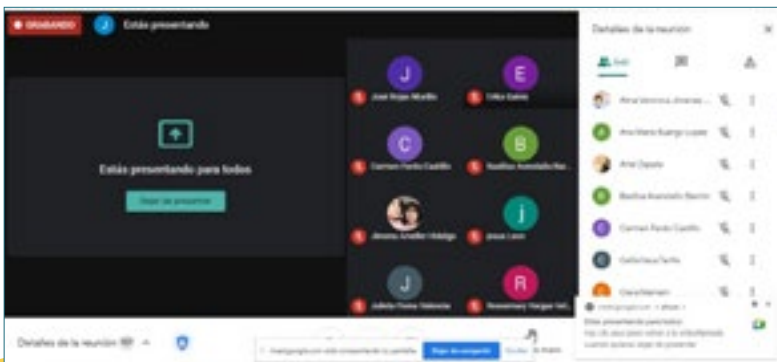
GRABANDO

J Estás presentando

Estás presentando para todos

Dejar de presentar

J José Rojas Murillo

E Erika Gómez

C Carmen Pardo Castillo

B Basilisa Astorlabo Ros...

Jimena Ardilla Hidalgo

j jesus León

J Julieta Ponse Valencia

R Rosemary Vargas Val...

Detalles de la reunión

Detalles de la reunión

Ana Verónica Jiménez ...

Ana María Buergo López

Ariel Zapata

Basilisa Astorlabo Barrin

Carmen Pardo Castillo

Cecilia Vaca Tarfa

Clara Narvaez

meet.google.com está compartiendo tu pantalla. Dejar de compartir Ocultar

Estás presentando para todos

Cuando quieras dejar de presentar